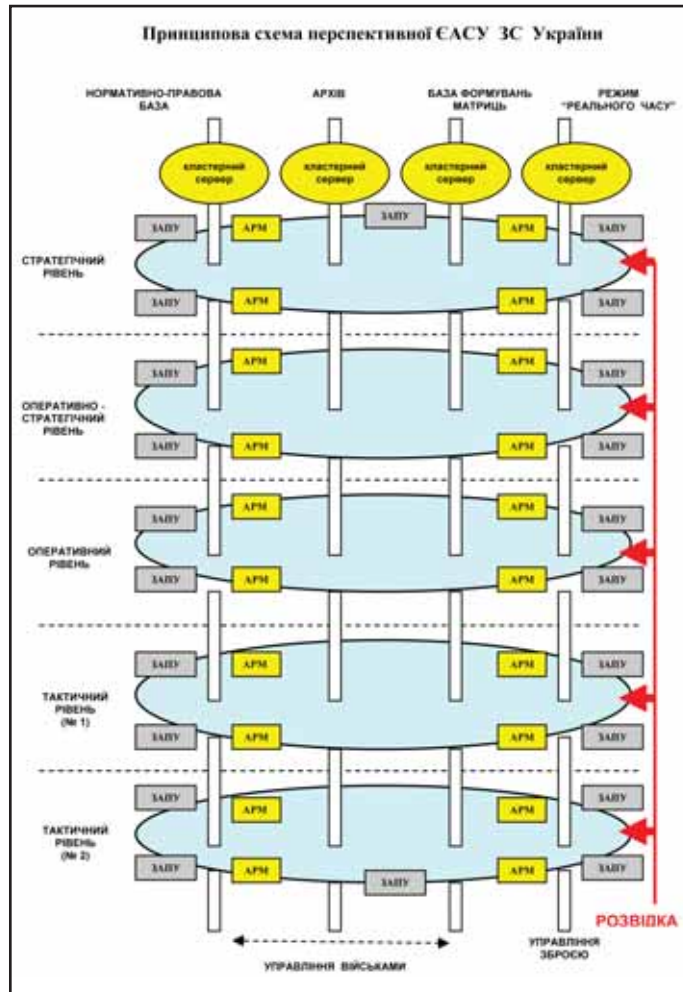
Принципова схема перспективної ЄАСУ ЗС України

НОРМАТИВНО-ПРАВОВА БАЗА

АРХІВ

БАЗА ФОРМУВАНЬ МАТРИЦЬ

РЕЖИМ "РЕАЛЬНОГО ЧАСУ"

кластерний сервер

кластерний сервер

кластерний сервер

кластерний сервер

ЗАПУ

АРМ

ЗАПУ

АРМ

ЗАПУ

СТРАТЕГІЧНИЙ РІВЕНЬ

ЗАПУ

АРМ

АРМ

ЗАПУ

ЗАПУ

АРМ

АРМ

ЗАПУ

ОПЕРАТИВНО - СТРАТЕГІЧНИЙ РІВЕНЬ

ЗАПУ

АРМ

АРМ

ЗАПУ

ЗАПУ

АРМ

АРМ

ЗАПУ

ОПЕРАТИВНИЙ РІВЕНЬ

ЗАПУ

АРМ

АРМ

ЗАПУ

ЗАПУ

АРМ

АРМ

ЗАПУ

ТАКТИЧНИЙ РІВЕНЬ (№ 1)

ЗАПУ

АРМ

АРМ

ЗАПУ

ЗАПУ

АРМ

АРМ

ЗАПУ

ТАКТИЧНИЙ РІВЕНЬ (№ 2)

ЗАПУ

АРМ

ЗАПУ

АРМ

ЗАПУ

РОЗВІДКА

УПРАВЛІННЯ ВІЙСЬКАМИ

УПРАВЛІННЯ ЗБРОЄЮ